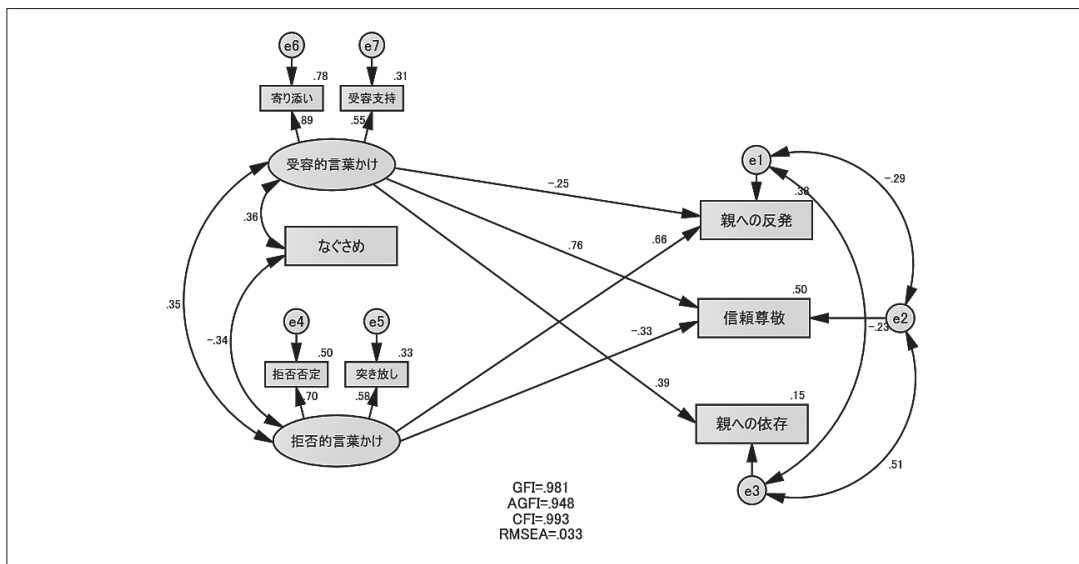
e6
e7
.78
.31
寄り添い
受容支持
.89
.55
受容的言葉かけ
.36
なぐさめ
.35
-.34
e4
e5
.50
.33
拒否否定
突き放し
.70
.58
拒否的言葉かけ
-.25
.76
.66
-.33
.39
e1
.38
-.29
親への反発
.50
信頼尊敬
-.23
e2
.15
親への依存
.51
e3
GFI=.981
AGFI=.948
CFI=.993
RMSEA=.033